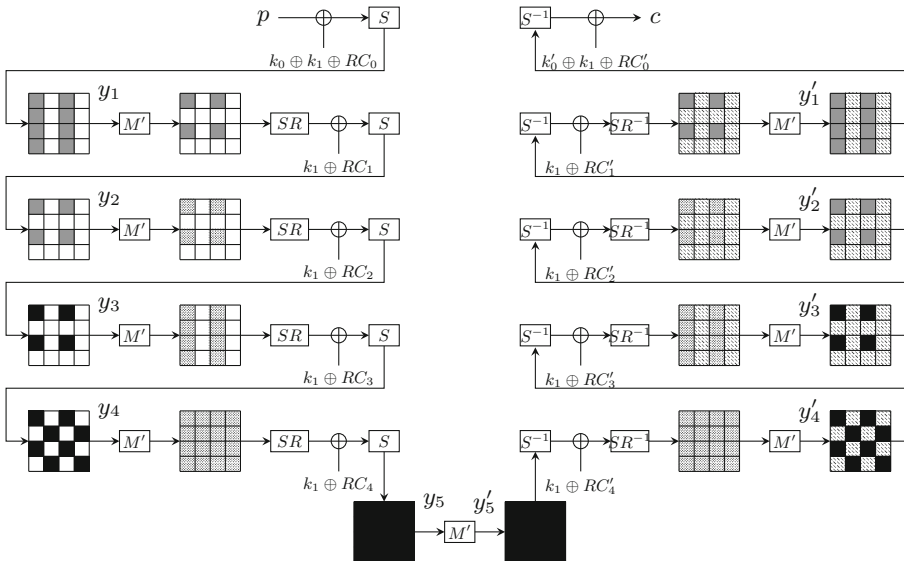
$p$ $S$ $S^{-1}$ $c$

$k_0 \oplus k_1 \oplus RC_0$

$k'_0 \oplus k_1 \oplus RC'_0$

$y_1$ $M'$ $SR$ $S$

$S^{-1}$ $SR^{-1}$ $M'$ $y'_1$

$k_1 \oplus RC_1$

$k_1 \oplus RC'_1$

$y_2$ $M'$ $SR$ $S$

$S^{-1}$ $SR^{-1}$ $M'$ $y'_2$

$k_1 \oplus RC_2$

$k_1 \oplus RC'_2$

$y_3$ $M'$ $SR$ $S$

$S^{-1}$ $SR^{-1}$ $M'$ $y'_3$

$k_1 \oplus RC_3$

$k_1 \oplus RC'_3$

$y_4$ $M'$ $SR$ $S$

$S^{-1}$ $SR^{-1}$ $M'$ $y'_4$

$k_1 \oplus RC_4$

$k_1 \oplus RC'_4$

$y_5$ $y'_5$ $M'$